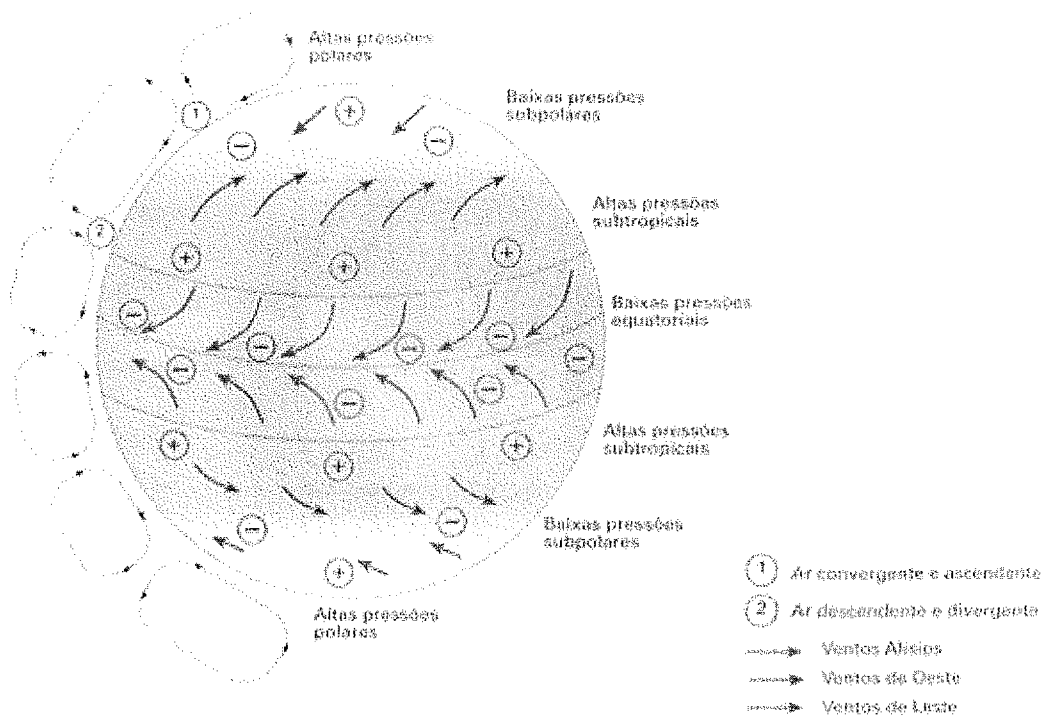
Altas pressões polares

Baixas pressões subpolares

Altas pressões subtropicais

Baixas pressões equatoriais

Altas pressões subtropicais

Baixas pressões subpolares

Altas pressões polares

1 2 + − + + + + − − − − − − − − + + + + + − − − +

1 Ar convergente e ascendente
2 Ar descendente e divergente
Ventos Alísios
Ventos de Oeste
Ventos de Leste